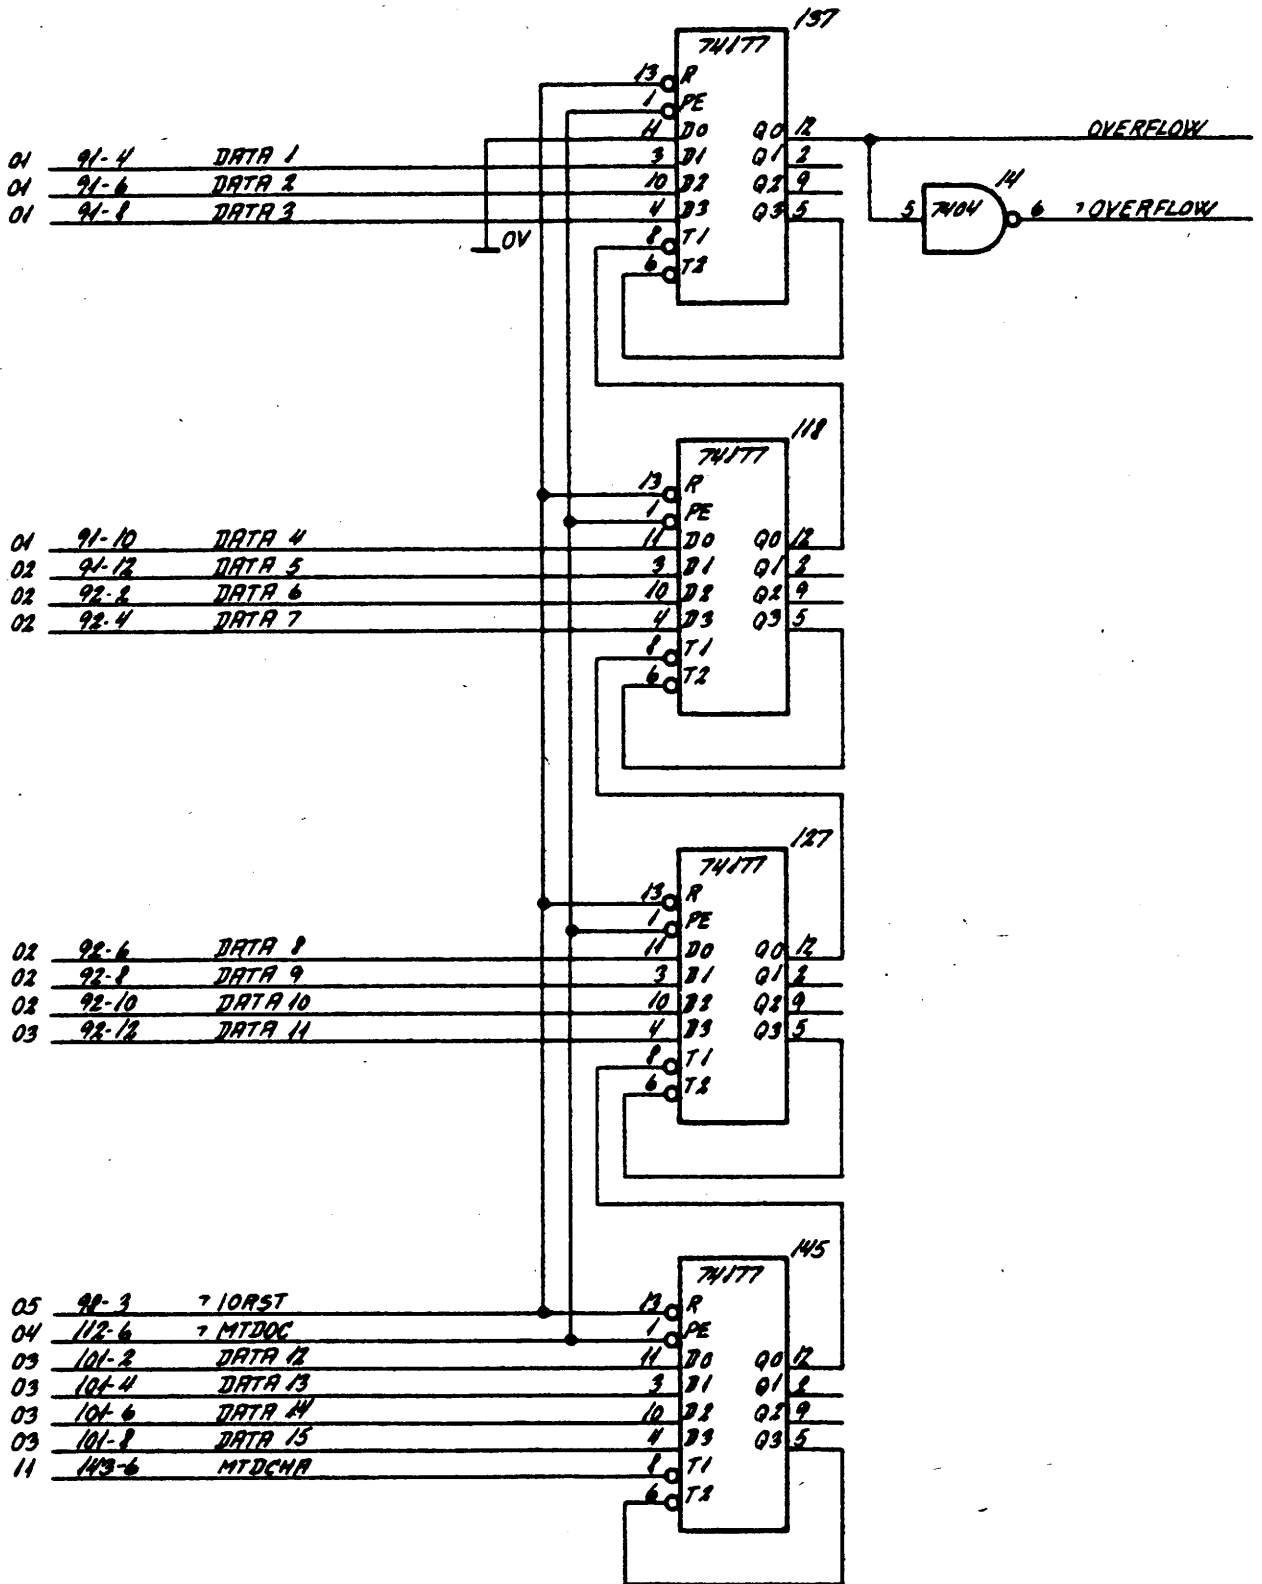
137
74177
13 R
1 PE
11 D0
3 D1
10 D2
4 D3
8 T1
6 T2
Q0 12
Q1 2
Q2 9
Q3 5
OVERFLOW
14
5 7404 6 ? OVERFLOW
01 91-4 DATA 1
01 91-6 DATA 2
01 91-8 DATA 3
0V

118
74177
13 R
1 PE
11 D0
3 D1
10 D2
4 D3
8 T1
6 T2
Q0 12
Q1 2
Q2 9
Q3 5
01 91-10 DATA 4
02 91-12 DATA 5
02 92-2 DATA 6
02 92-4 DATA 7

127
74177
13 R
1 PE
11 D0
3 D1
10 D2
4 D3
8 T1
6 T2
Q0 12
Q1 2
Q2 9
Q3 5
02 92-6 DATA 8
02 92-8 DATA 9
02 92-10 DATA 10
03 92-12 DATA 11

145
74177
13 R
1 PE
11 D0
3 D1
10 D2
4 D3
8 T1
6 T2
Q0 12
Q1 2
Q2 9
Q3 5
05 98-3 ? IORST
04 112-6 ? MTDOC
03 101-2 DATA 12
03 101-4 DATA 13
03 101-6 DATA 14
03 101-8 DATA 15
11 143-6 MTDCHA